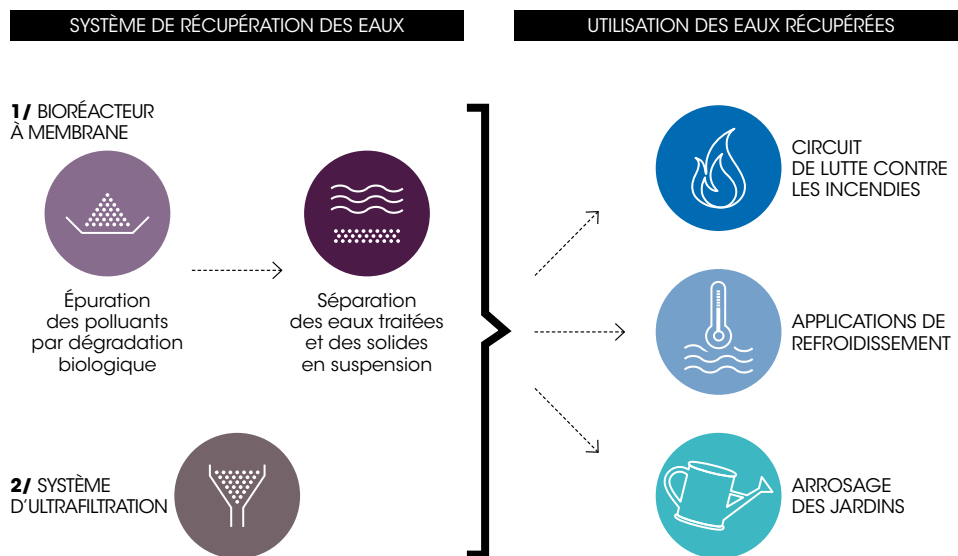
SYSTÈME DE RÉCUPÉRATION DES EAUX

1/ BIORÉACTEUR À MEMBRANE

Épuration des polluants par dégradation biologique

Séparation des eaux traitées et des solides en suspension

2/ SYSTÈME D'ULTRAFILTRATION

UTILISATION DES EAUX RÉCUPÉRÉES

CIRCUIT DE LUTTE CONTRE LES INCENDIES

APPLICATIONS DE REFROIDISSEMENT

ARROSAGE DES JARDINS